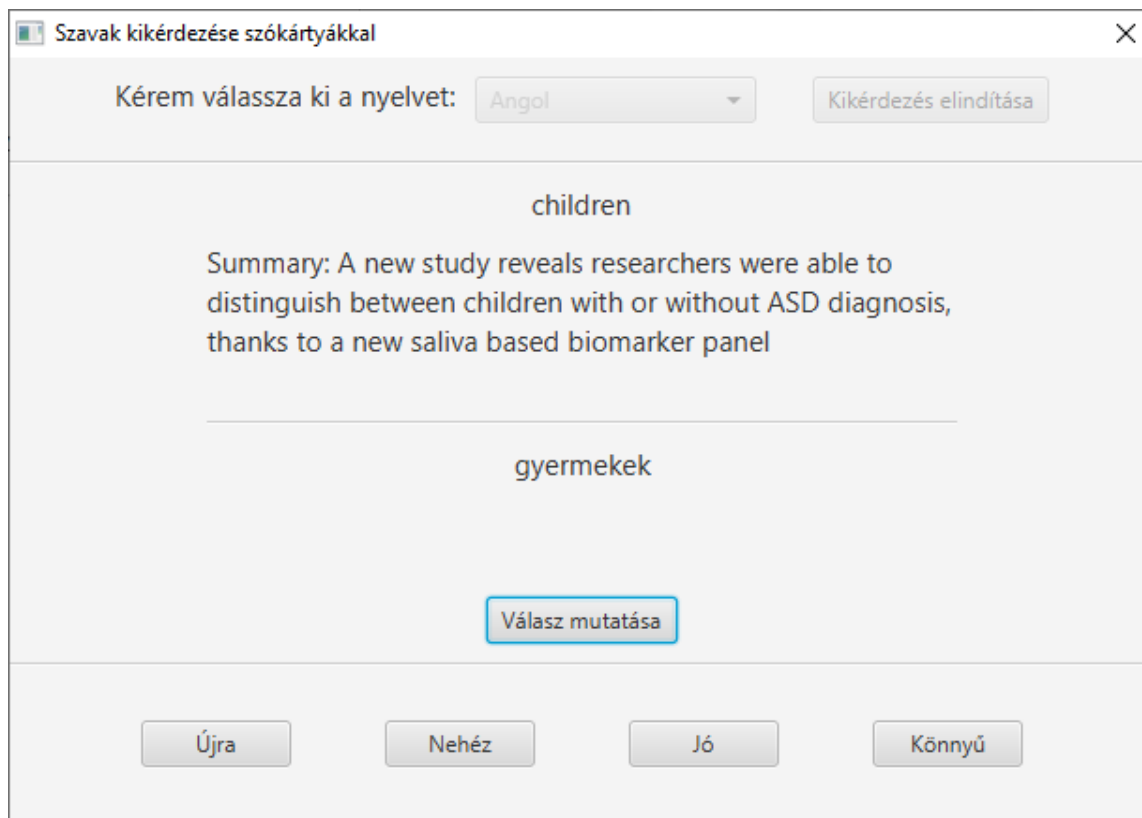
Szavak kikérdezése szókártyákkal

Kérem válassza ki a nyelvet: Angol Kikérdezés elindítása

children

Summary: A new study reveals researchers were able to distinguish between children with or without ASD diagnosis, thanks to a new saliva based biomarker panel

gyermekek

Válasz mutatása

Újra Nehéz Jó Könnyű